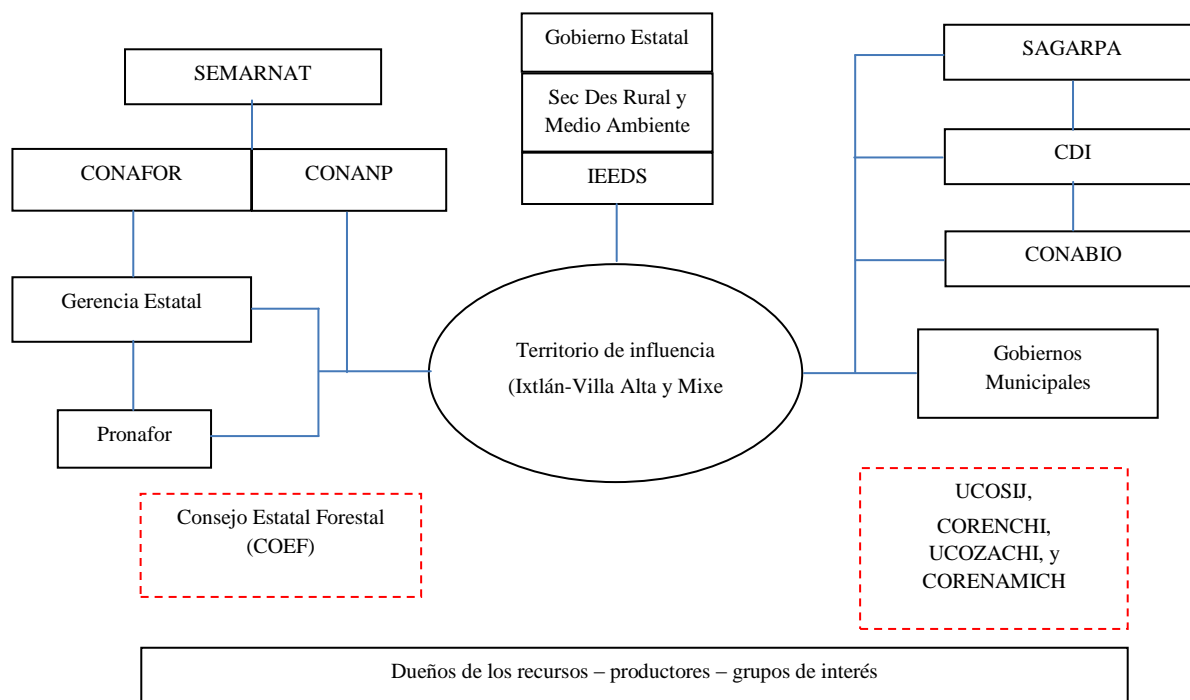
Gobierno Estatal

Sec Des Rural y Medio Ambiente

IEEDS

SEMARNAT

CONAFOR

CONANP

SAGARPA

CDI

CONABIO

Gerencia Estatal

Pronafor

Territorio de influencia (Ixtlán-Villa Alta y Mixe

Gobiernos Municipales

Consejo Estatal Forestal (COEF)

UCOSIJ, CORENCHI, UCOZACHI, y CORENAMICH

Dueños de los recursos – productores – grupos de interés